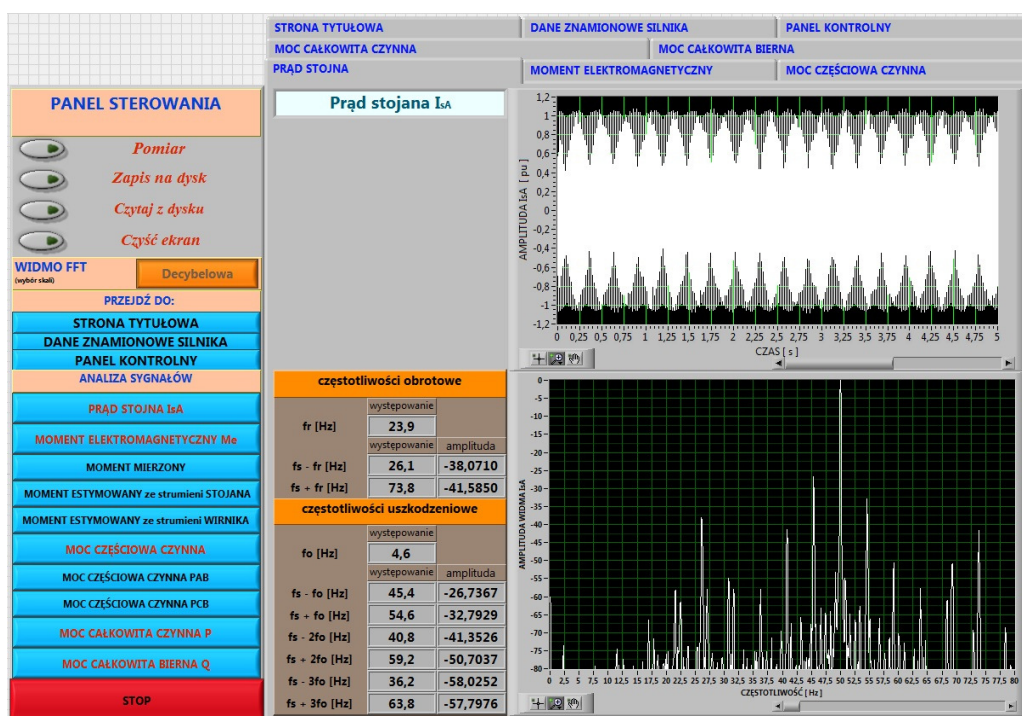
STRONA TYTUŁOWA | DANE ZNAMIONOWE SILNIKA | PANEL KONTROLNY
MOC CAŁKOWITA CZYNNA | MOC CAŁKOWITA BIERNA
PRĄD STOJNA | MOMENT ELEKTROMAGNETYCZNY | MOC CZĘŚCIOWA CZYNNA

PANEL STEROWANIA

Pomiar
Zapis na dysk
Czytaj z dysku
Czyść ekran

WIDMO FFT (wybór skali) Decybelowa

PRZEJDŹ DO:
STRONA TYTUŁOWA
DANE ZNAMIONOWE SILNIKA
PANEL KONTROLNY
ANALIZA SYGNAŁÓW
PRĄD STOJNA IsA
MOMENT ELEKTROMAGNETYCZNY Me
MOMENT MIERZONY
MOMENT ESTYMOWANY ze strumieni STOJANA
MOMENT ESTYMOWANY ze strumieni WIRNIKA
MOC CZĘŚCIOWA CZYNNA
MOC CZĘŚCIOWA CZYNNA PAB
MOC CZĘŚCIOWA CZYNNA PCB
MOC CAŁKOWITA CZYNNA P
MOC CAŁKOWITA BIERNA Q
STOP

Prąd stojana IsA

1,2 1 0,8 0,6 0,4 0,2 0 -0,2 -0,4 -0,6 -0,8 -1 -1,2
AMPLITUDA IsA [ pu ]
0 0,25 0,5 0,75 1 1,25 1,5 1,75 2 2,25 2,5 2,75 3 3,25 3,5 3,75 4 4,25 4,5 4,75 5
CZAS [ s ]

częstotliwości obrotowe
| | występowanie | amplituda |
|---|---|---|
| fr [Hz] | 23,9 | |
| fs - fr [Hz] | 26,1 | -38,0710 |
| fs + fr [Hz] | 73,8 | -41,5850 |

częstotliwości uszkodzeniowe
| | występowanie | amplituda |
|---|---|---|
| fo [Hz] | 4,6 | |
| fs - fo [Hz] | 45,4 | -26,7367 |
| fs + fo [Hz] | 54,6 | -32,7929 |
| fs - 2fo [Hz] | 40,8 | -41,3526 |
| fs + 2fo [Hz] | 59,2 | -50,7037 |
| fs - 3fo [Hz] | 36,2 | -58,0252 |
| fs + 3fo [Hz] | 63,8 | -57,7976 |

0 -5 -10 -15 -20 -25 -30 -35 -40 -45 -50 -55 -60 -65 -70 -75 -80
AMPLITUDA WIDMA IsA
0 2,5 5 7,5 10 12,5 15 17,5 20 22,5 25 27,5 30 32,5 35 37,5 40 42,5 45 47,5 50 52,5 55 57,5 60 62,5 65 67,5 70 72,5 75 77,5 80
CZĘSTOTLIWOŚĆ [ Hz ]